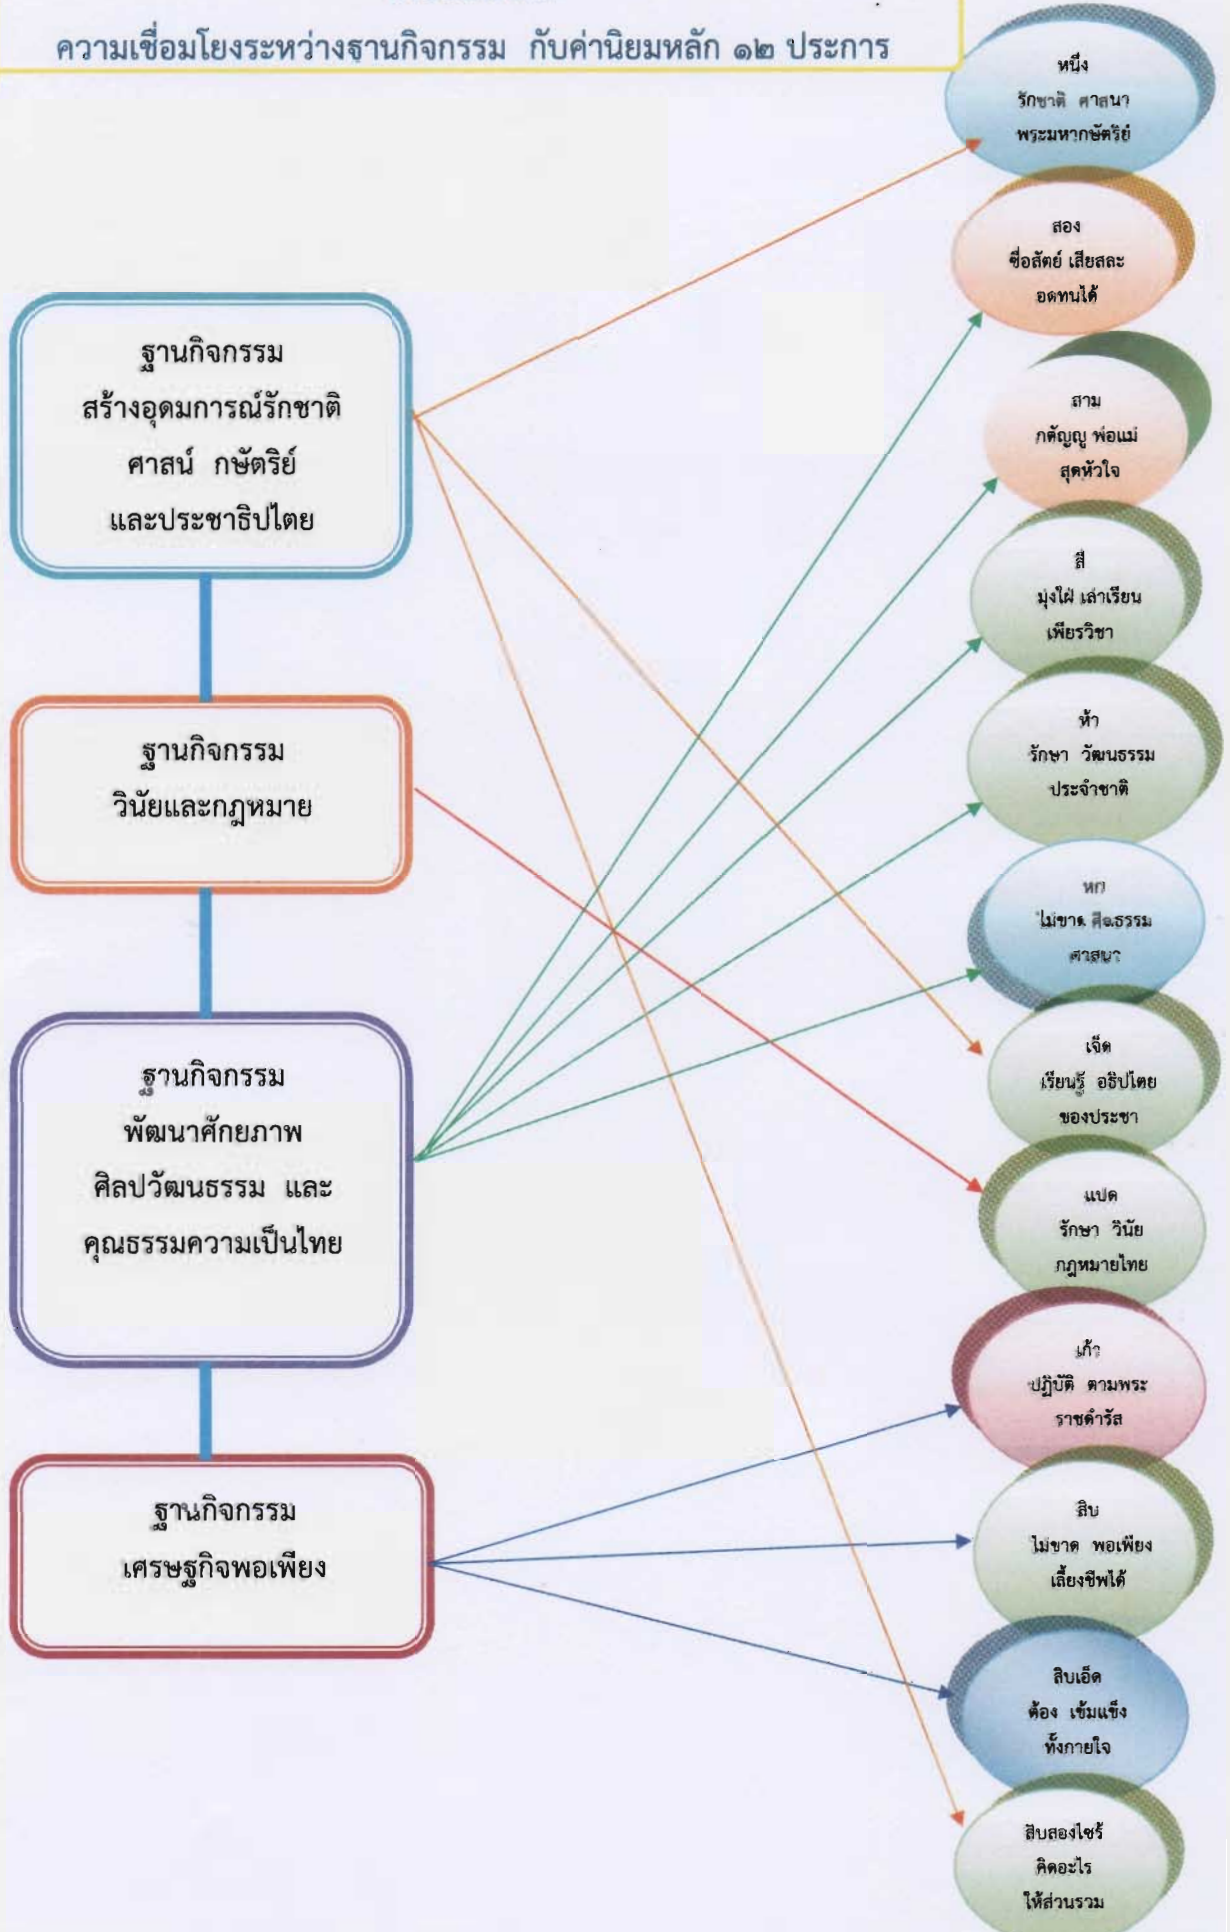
ความเชื่อมโยงระหว่างฐานกิจกรรม กับค่านิยมหลัก ๑๒ ประการ

ฐานกิจกรรม
สร้างอุดมการณ์รักชาติ
ศาสน์ กษัตริย์
และประชาธิปไตย

ฐานกิจกรรม
วินัยและกฎหมาย

ฐานกิจกรรม
พัฒนาศักยภาพ
ศิลปวัฒนธรรม และ
คุณธรรมความเป็นไทย

ฐานกิจกรรม
เศรษฐกิจพอเพียง

หนึ่ง
รักชาติ ศาสนา
พระมหากษัตริย์

สอง
ซื่อสัตย์ เสียสละ
อดทนได้

สาม
กตัญญู พ่อแม่
สุดหัวใจ

สี่
มุ่งใฝ่ เล่าเรียน
เพียรวิชา

ห้า
รักษา วัฒนธรรม
ประจำชาติ

หก
ไม่ขาด ศีลธรรม
ศาสนา

เจ็ด
เรียนรู้ อธิปไตย
ของประชา

แปด
รักษา วินัย
กฎหมายไทย

เก้า
ปฏิบัติ ตามพระ
ราชดำรัส

สิบ
ไม่ขาด พอเพียง
เลี้ยงชีพได้

สิบเอ็ด
ต้อง เข้มแข็ง
ทั้งกายใจ

สิบสองไซร้
คิดอะไร
ให้ส่วนรวม